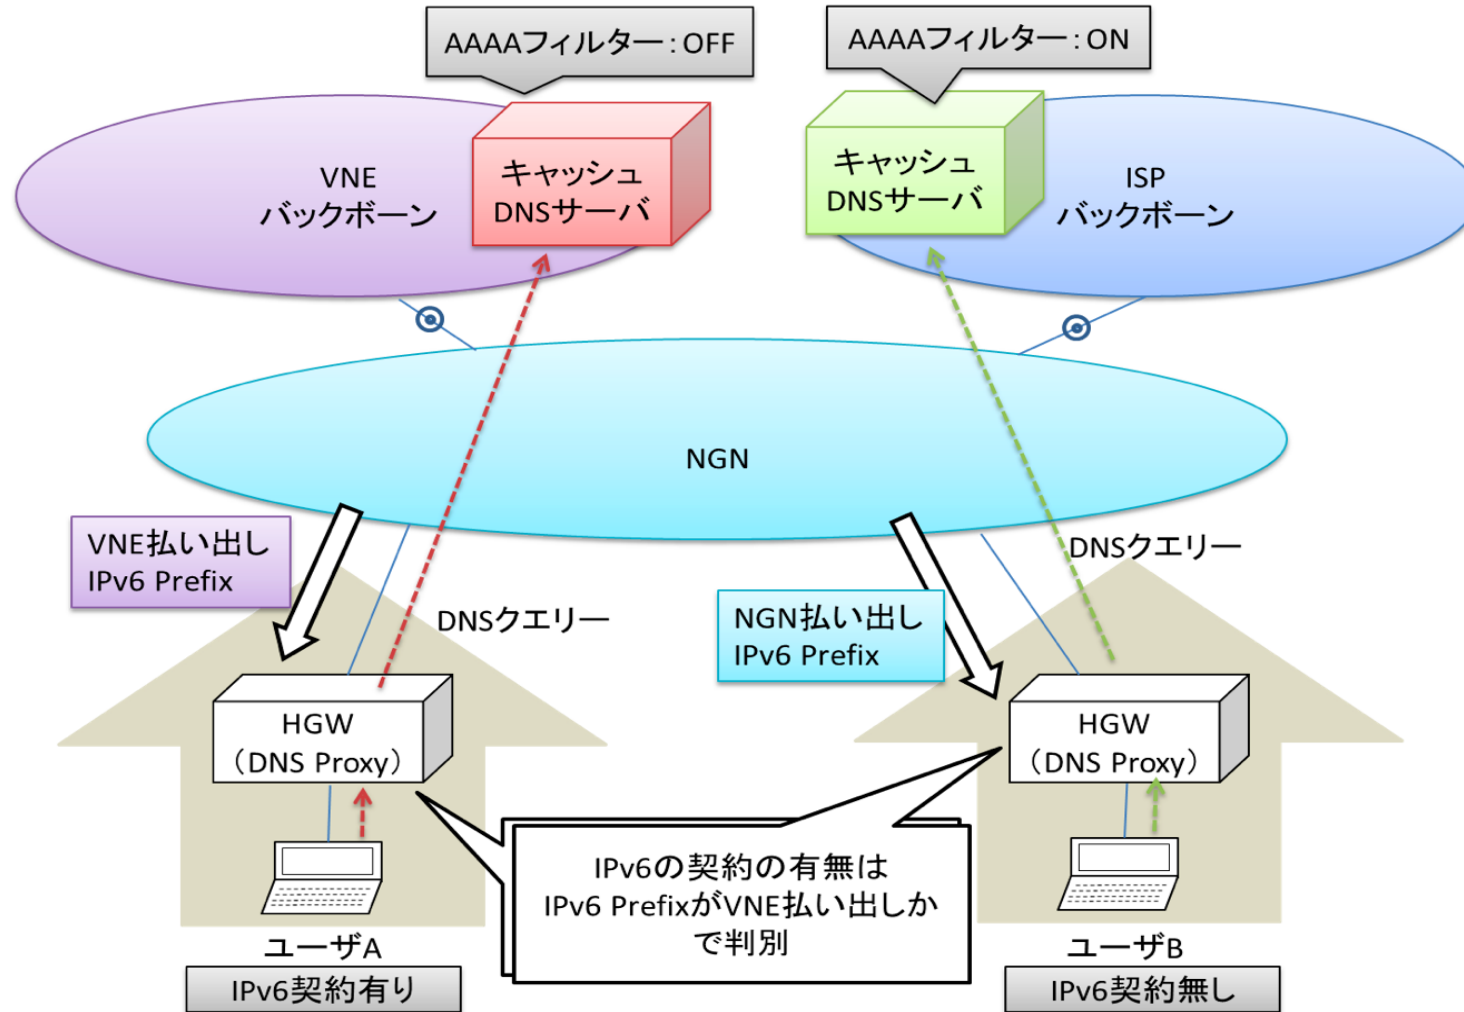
AAAAフィルター：OFF

AAAAフィルター：ON

VNE
バックボーン

キャッシュ
DNSサーバ

キャッシュ
DNSサーバ

ISP
バックボーン

NGN

VNE払い出し
IPv6 Prefix

DNSクエリー

NGN払い出し
IPv6 Prefix

DNSクエリー

HGW
（DNS Proxy）

HGW
（DNS Proxy）

IPv6の契約の有無は
IPv6 PrefixがVNE払い出しか
で判別

ユーザA
IPv6契約有り

ユーザB
IPv6契約無し